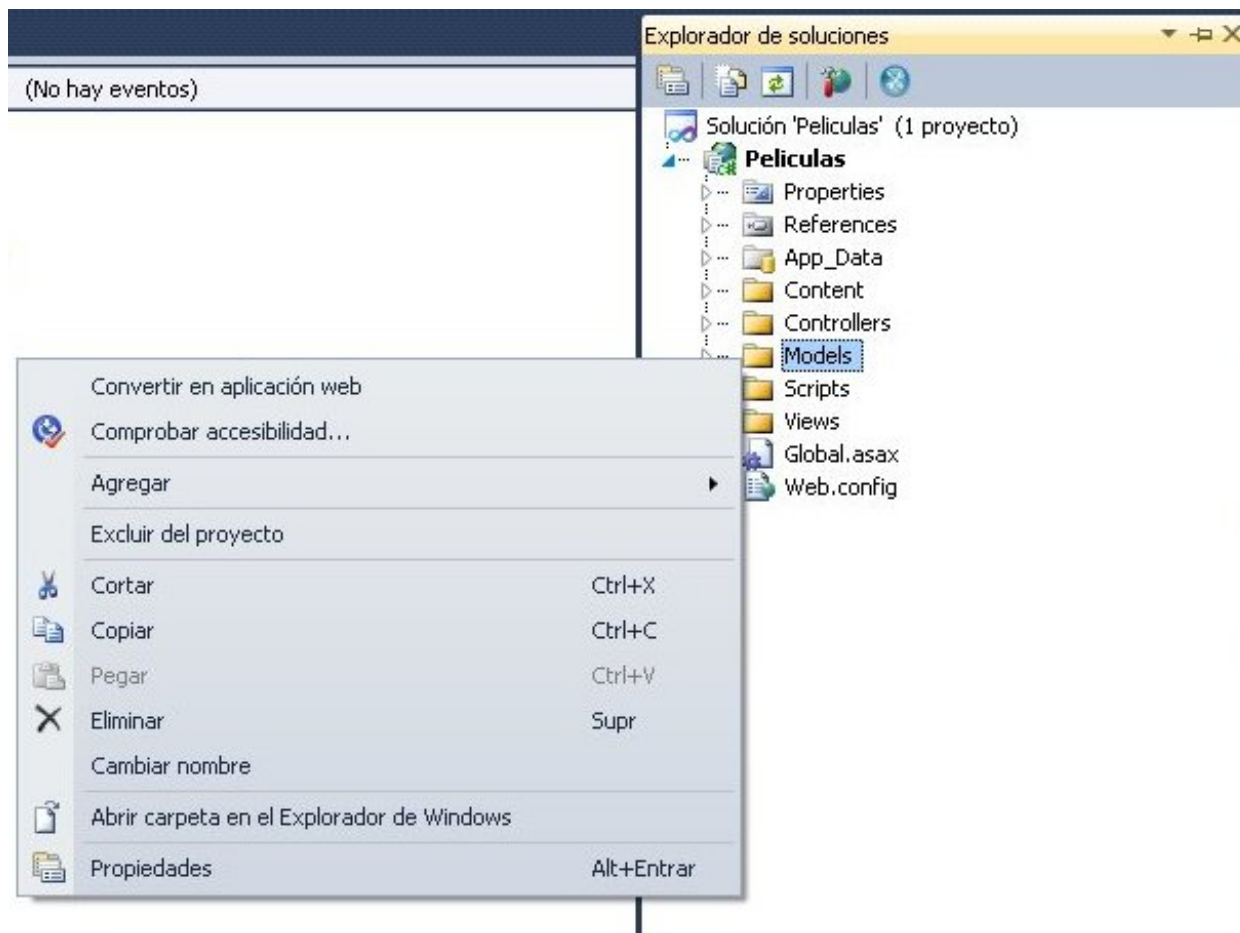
(No hay eventos)

Explorador de soluciones

Solución 'Peliculas' (1 proyecto)
Peliculas
Properties
References
App_Data
Content
Controllers
Models
Scripts
Views
Global.asax
Web.config

Convertir en aplicación web
Comprobar accesibilidad...
Agregar
Excluir del proyecto
Cortar Ctrl+X
Copiar Ctrl+C
Pegar Ctrl+V
Eliminar Supr
Cambiar nombre
Abrir carpeta en el Explorador de Windows
Propiedades Alt+Entrar